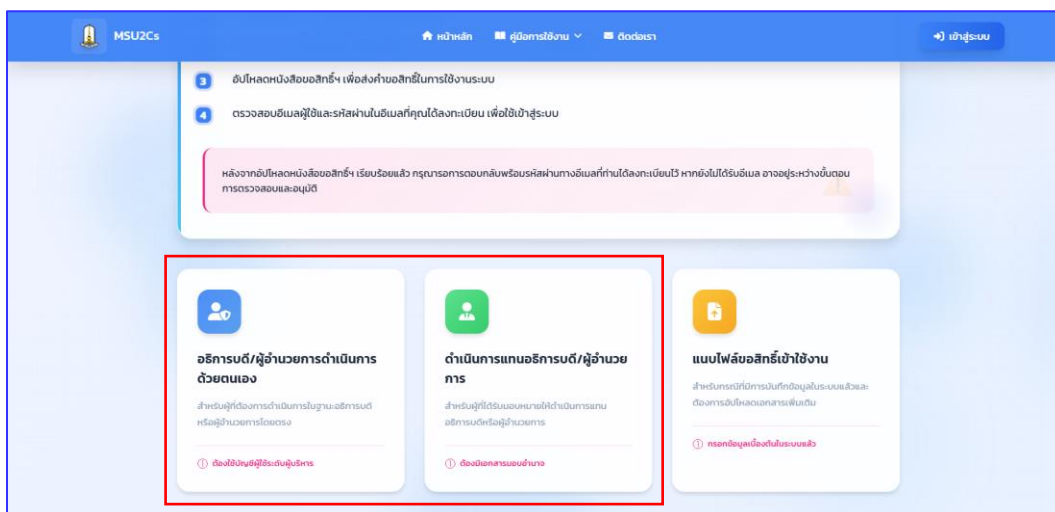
MSU2Cs

หน้าหลัก คู่มือการใช้งาน ติดต่อเรา

เข้าสู่ระบบ

3 อัปโหลดหนังสือขอสิทธิ์ฯ เพื่อส่งคำขอสิทธิ์ในการใช้งานระบบ

4 ตรวจสอบอีเมลผู้ใช้และรหัสผ่านในอีเมลที่คุณได้ลงทะเบียน เพื่อใช้เข้าสู่ระบบ

หลังจากอัปโหลดหนังสือขอสิทธิ์ฯ เรียบร้อยแล้ว กรุณารอการตอบกลับพร้อมรหัสผ่านทางอีเมลที่ท่านได้ลงทะเบียนไว้ หากยังไม่ได้รับอีเมล อาจอยู่ระหว่างขั้นตอนการตรวจสอบและอนุมัติ

อธิการบดี/ผู้อำนวยการดำเนินการด้วยตนเอง

สำหรับผู้ที่ต้องการดำเนินการในฐานะอธิการบดีหรือผู้อำนวยการโดยตรง

ⓘ ต้องใช้บัญชีผู้ใช้ระดับผู้บริหาร

ดำเนินการแทนอธิการบดี/ผู้อำนวยการ

สำหรับผู้ที่ได้รับมอบหมายให้ดำเนินการแทนอธิการบดีหรือผู้อำนวยการ

ⓘ ต้องมีเอกสารมอบอำนาจ

แนบไฟล์ขอสิทธิ์เข้าใช้งาน

สำหรับกรณีที่มีการบันทึกข้อมูลในระบบแล้วและต้องการอัปโหลดเอกสารเพิ่มเติม

ⓘ กรอกข้อมูลเบื้องต้นในระบบแล้ว